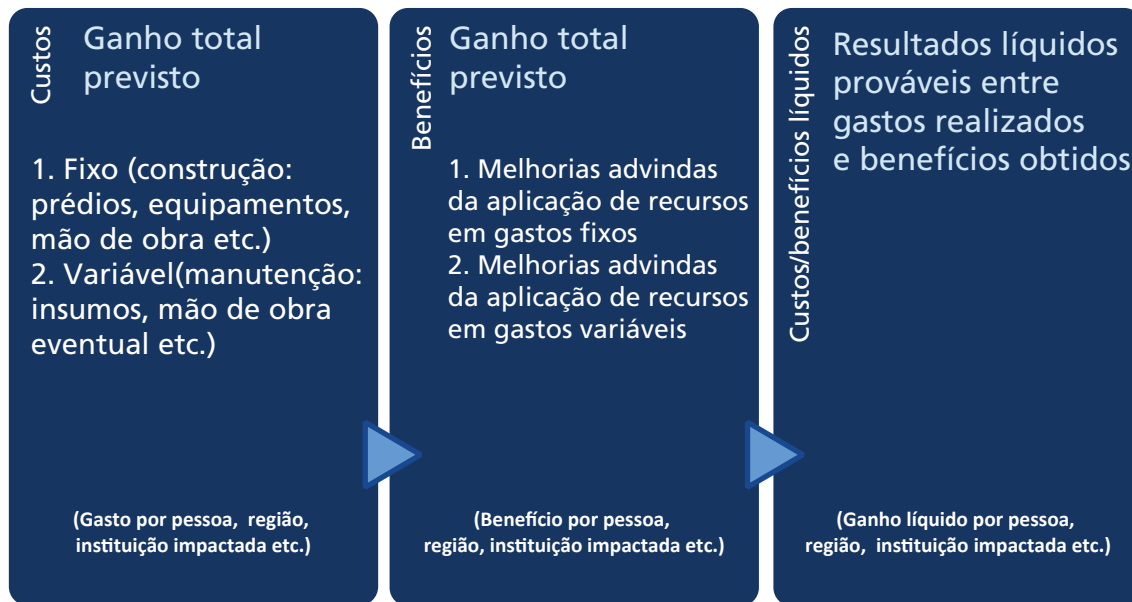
Custos

Ganho total previsto

1. Fixo (construção: prédios, equipamentos, mão de obra etc.)
2. Variável(manutenção: insumos, mão de obra eventual etc.)

(Gasto por pessoa, região, instituição impactada etc.)

Benefícios

Ganho total previsto

1. Melhorias advindas da aplicação de recursos em gastos fixos
2. Melhorias advindas da aplicação de recursos em gastos variáveis

(Benefício por pessoa, região, instituição impactada etc.)

Custos/benefícios líquidos

Resultados líquidos prováveis entre gastos realizados e benefícios obtidos

(Ganho líquido por pessoa, região, instituição impactada etc.)